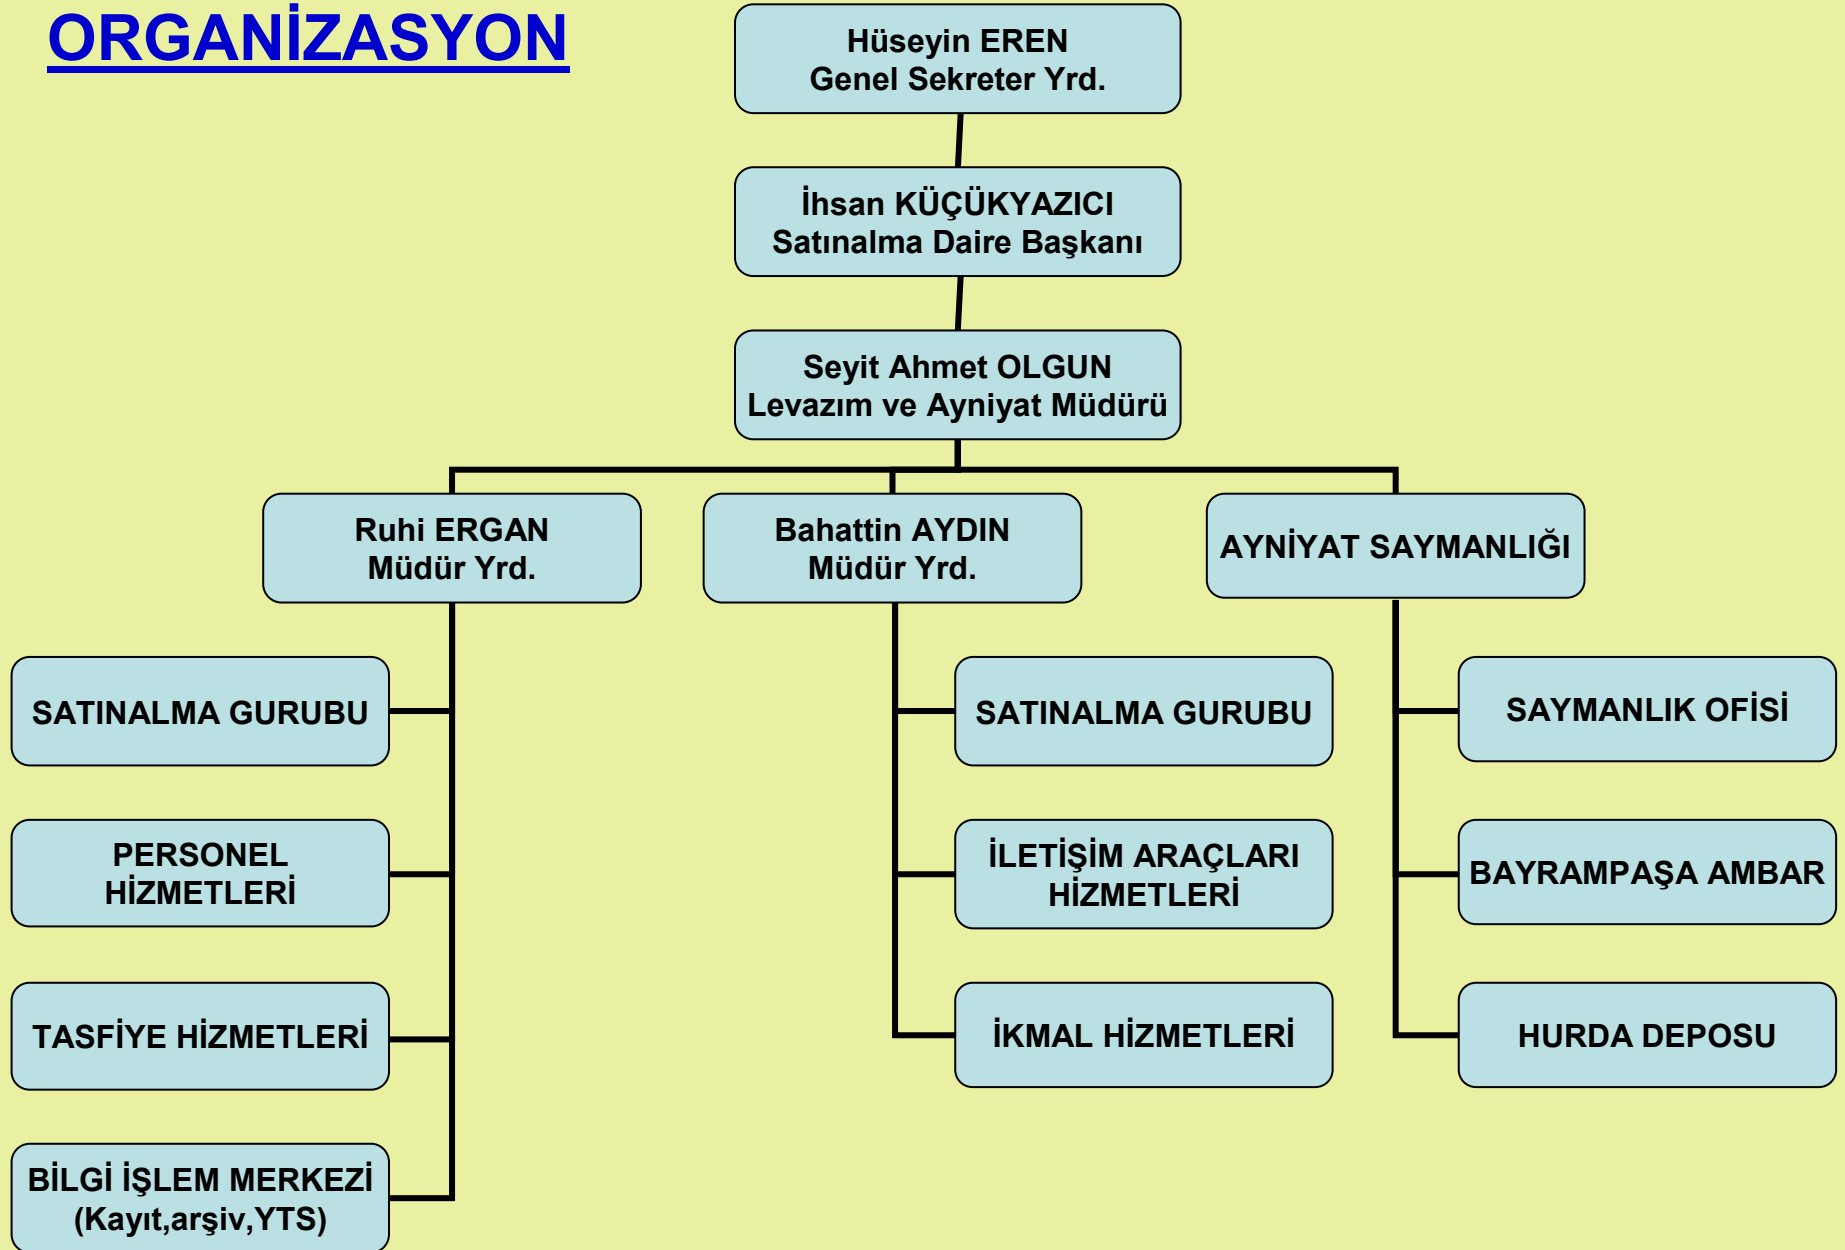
ORGANİZASYON

Hüseyin EREN
Genel Sekreter Yrd.

İhsan KÜÇÜKYAZICI
Satınalma Daire Başkanı

Seyit Ahmet OLGUN
Levazım ve Ayniyat Müdürü

Ruhi ERGAN
Müdür Yrd.

Bahattin AYDIN
Müdür Yrd.

AYNİYAT SAYMANLIĞI

SATINALMA GURUBU

PERSONEL HİZMETLERİ

TASFİYE HİZMETLERİ

BİLGİ İŞLEM MERKEZİ (Kayıt,arşiv,YTS)

SATINALMA GURUBU

İLETİŞİM ARAÇLARI HİZMETLERİ

İKMAL HİZMETLERİ

SAYMANLIK OFİSİ

BAYRAMPAŞA AMBAR

HURDA DEPOSU